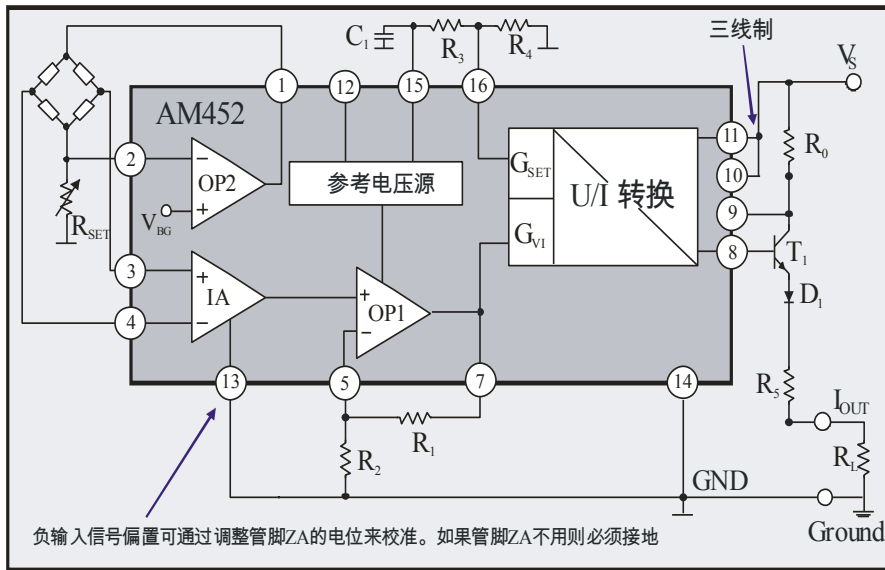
$C_1$
$R_3$
$R_4$
三线制
$V_S$
1
12
15
16
AM452
11
$R_0$
2
OP2
参考电压源
$G_{SET}$
U/I 转换
10
$V_{BG}$
9
$R_{SET}$
$G_{V1}$
8
$T_1$
3
IA
OP1
$D_1$
4
13
5
7
14
$R_5$
$I_{OUT}$
$R_1$
$R_2$
$R_L$
GND
负输入信号偏置可通过调整管脚ZA的电位来校准。如果管脚ZA不用则必须接地
Ground